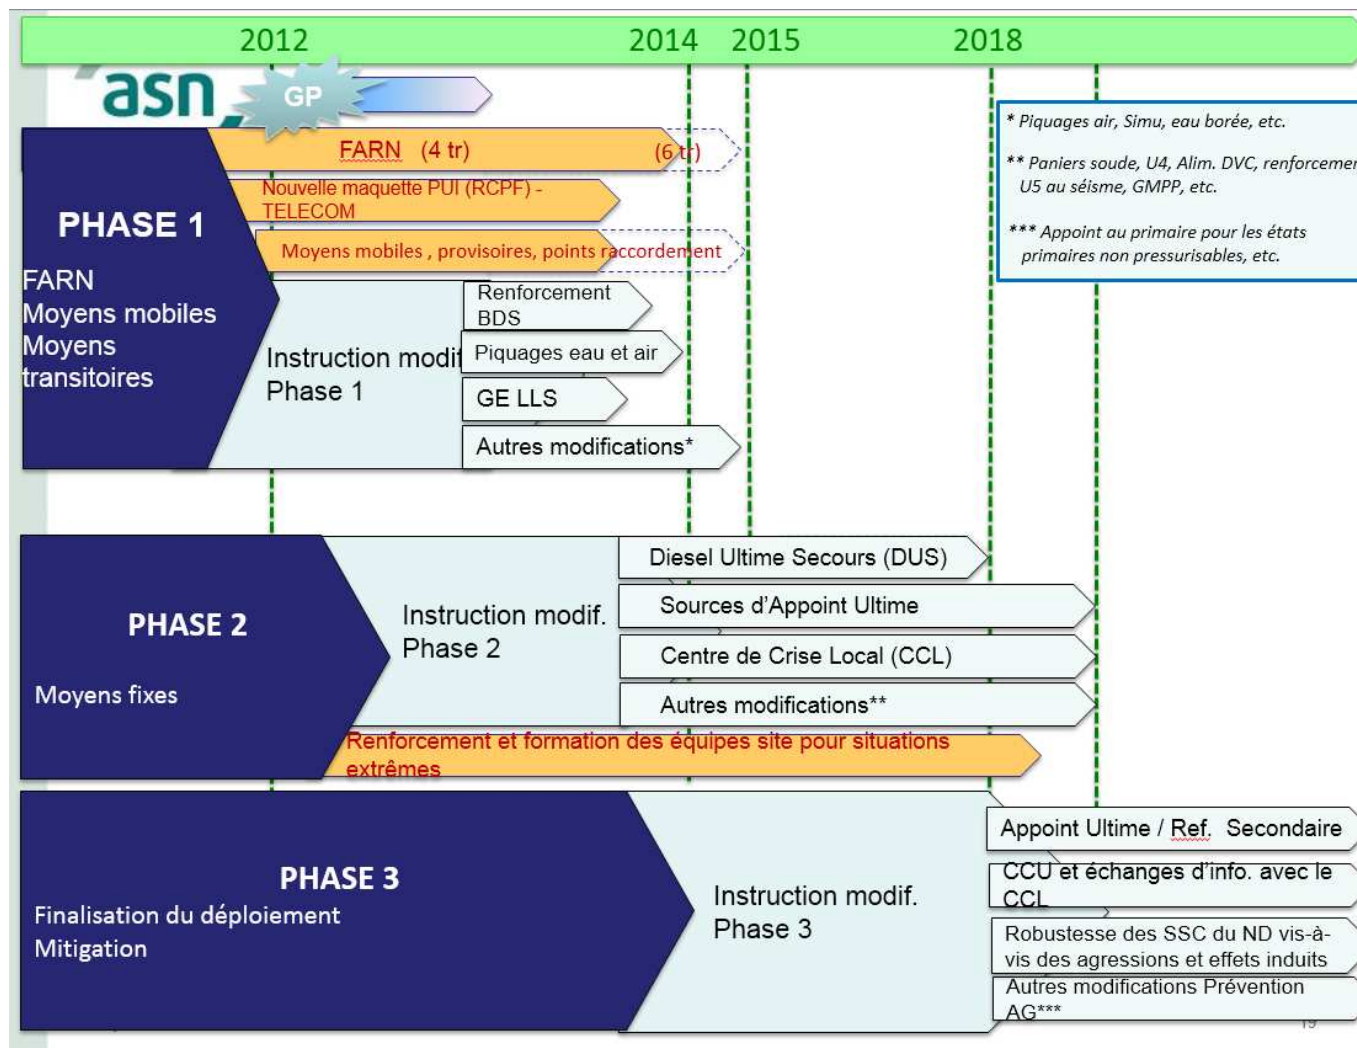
2012 2014 2015 2018

asn

GP

PHASE 1
FARN
Moyens mobiles
Moyens transitoires

FARN (4 tr) (6 tr)

Nouvelle maquette PUI (RCPF) - TELECOM

Moyens mobiles , provisoires, points raccordement

Instruction modif. Phase 1

Renforcement BDS

Piquages eau et air

GE LLS

Autres modifications*

* Piquages air, Simu, eau borée, etc.

** Paniers soude, U4, Alim. DVC, renforcemen U5 au séisme, GMPP, etc.

*** Appoint au primaire pour les états primaires non pressurisables, etc.

PHASE 2
Moyens fixes

Instruction modif. Phase 2

Diesel Ultime Secours (DUS)

Sources d'Appoint Ultime

Centre de Crise Local (CCL)

Autres modifications**

Renforcement et formation des équipes site pour situations extrêmes

PHASE 3
Finalisation du déploiement
Mitigation

Instruction modif. Phase 3

Appoint Ultime / Ref. Secondaire

CCU et échanges d'info. avec le CCL

Robustesse des SSC du ND vis-à-vis des agressions et effets induits

Autres modifications Prévention AG***

19